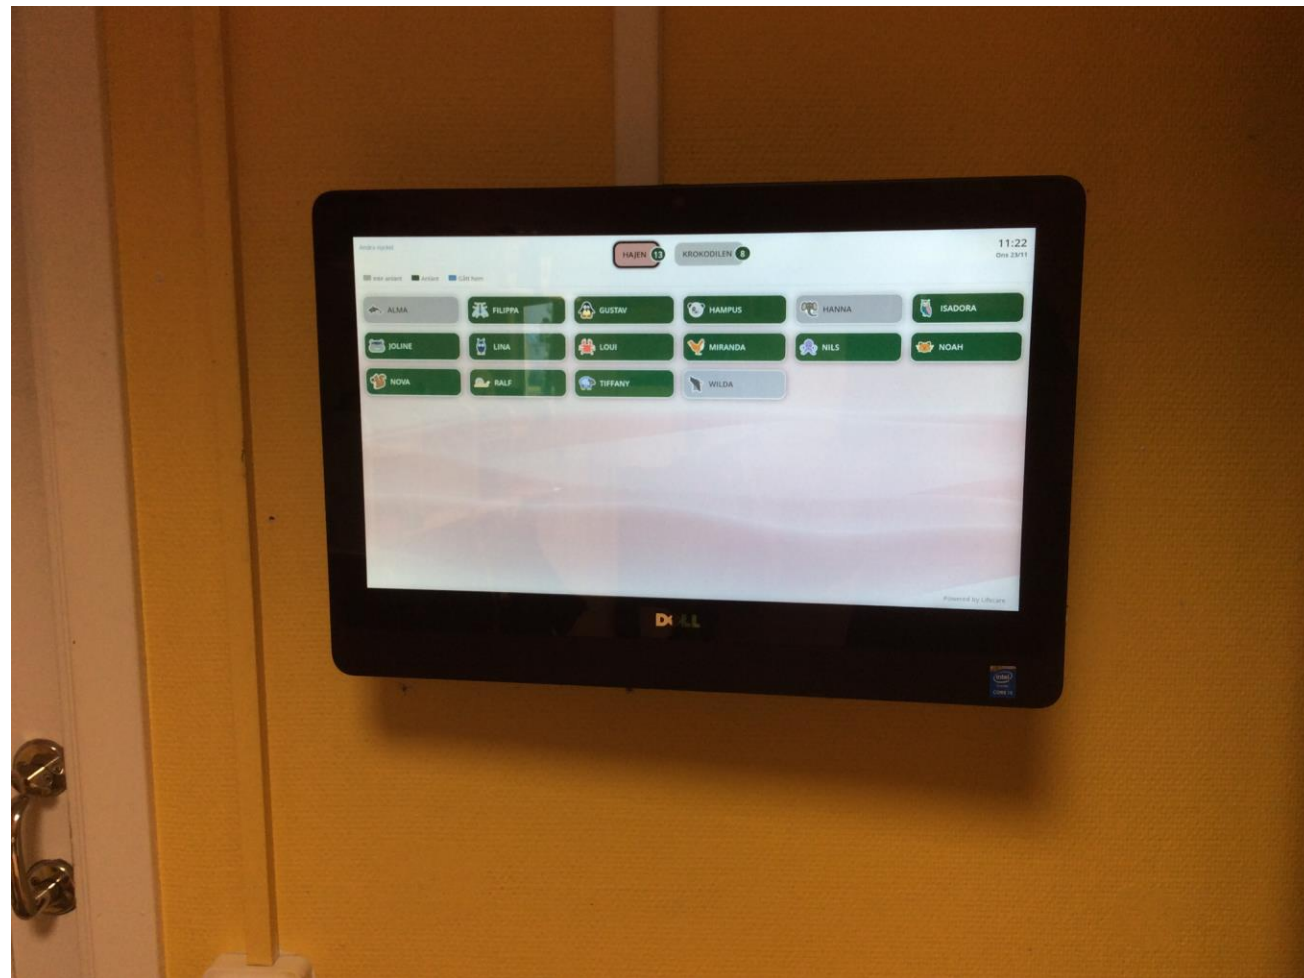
Ändra status

HAJEN 13 KROKODILEN 8

11:22
Ons 23/11

Inte anlänt Anlänt Gått hem

ALMA
FILIPPA
GUSTAV
HAMPUS
HANNA
ISADORA
JOLINE
LINA
LOUI
MIRANDA
NILS
NOAH
NOVA
RALF
TIFFANY
WILDA

Powered by Lifecare

DELL

intel
CORE i5